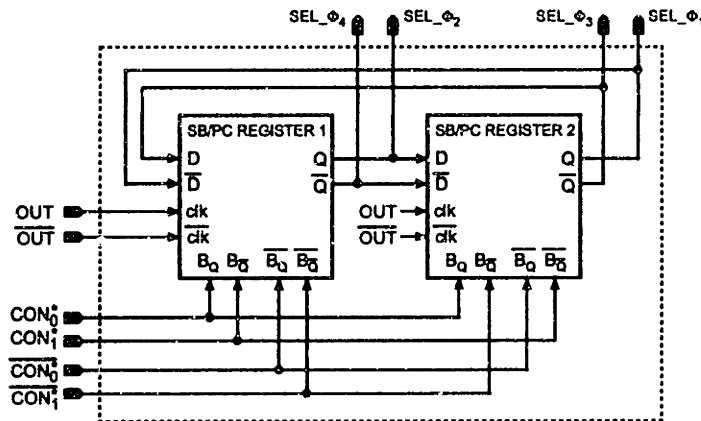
SEL_$\Phi_4$ SEL_$\Phi_2$ SEL_$\Phi_3$ SEL_$\Phi_1$

SB/PC REGISTER 1
D
$\overline{D}$
clk
$\overline{clk}$
Q
$\overline{Q}$
$B_Q$ $B_{\overline{Q}}$ $\overline{B_Q}$ $\overline{B_{\overline{Q}}}$

SB/PC REGISTER 2
D
$\overline{D}$
clk
$\overline{clk}$
Q
$\overline{Q}$
$B_Q$ $B_{\overline{Q}}$ $\overline{B_Q}$ $\overline{B_{\overline{Q}}}$

OUT
$\overline{OUT}$
OUT
$\overline{OUT}$

$CON_0^*$
$CON_1^*$
$\overline{CON_0^*}$
$\overline{CON_1^*}$